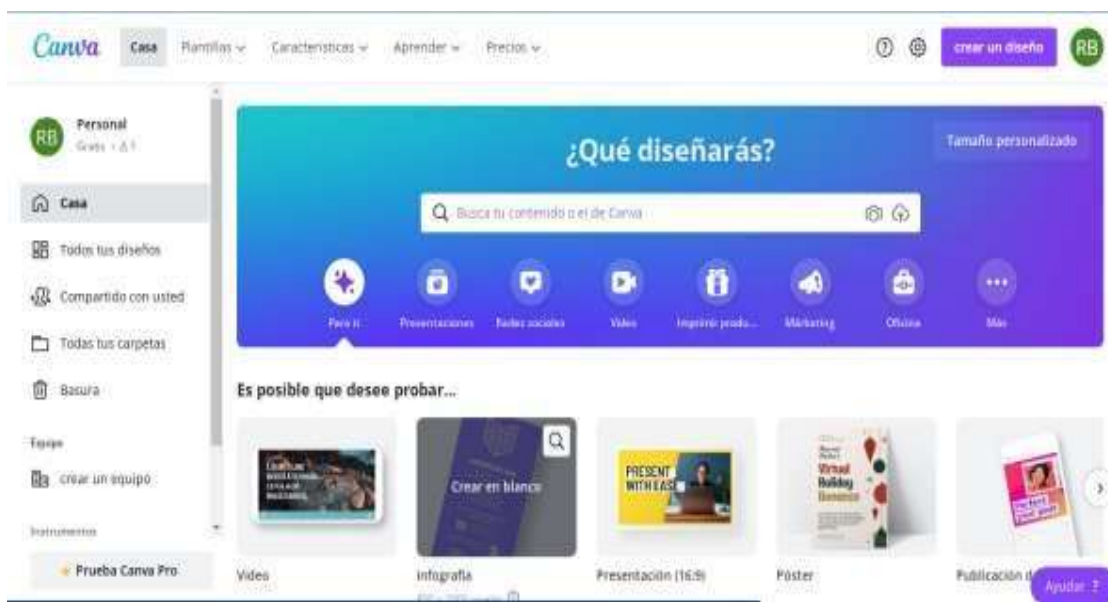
Canva Casa Plantillas Características Aprender Precios

crear un diseño RB

RB Personal
Gratis • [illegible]

Casa
Todos tus diseños
Compartido con usted
Todas tus carpetas
Basura

Equipo
crear un equipo

Instrumentos

Prueba Canva Pro

¿Qué diseñarás?

Tamaño personalizado

Busca tu contenido o el de Canva

Para ti
Presentaciones
Redes sociales
Video
Imprimir produ...
Marketing
Oficina
Más

Es posible que desee probar...

Crear en blanco

PRESENT WITH EASE

Virtual Holiday

Video
Infografía
Presentación (16:9)
Póster
Publicación d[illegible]

Ayudar ?